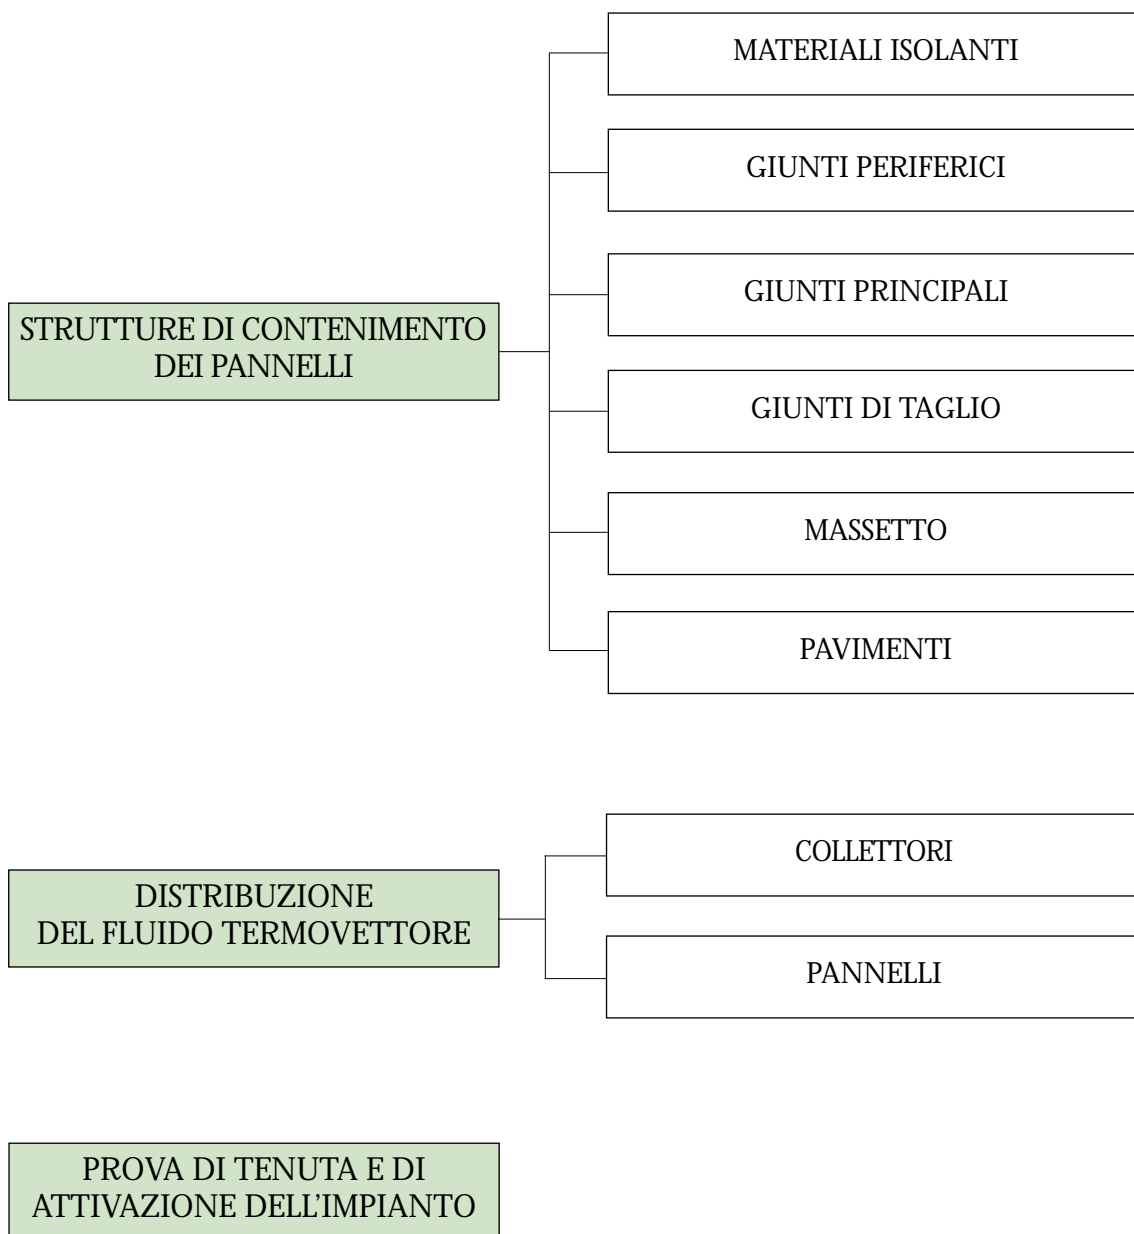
STRUTTURE DI CONTENIMENTO DEI PANNELLI

MATERIALI ISOLANTI

GIUNTI PERIFERICI

GIUNTI PRINCIPALI

GIUNTI DI TAGLIO

MASSETTO

PAVIMENTI

DISTRIBUZIONE DEL FLUIDO TERMOVETTORE

COLLETTORI

PANNELLI

PROVA DI TENUTA E DI ATTIVAZIONE DELL'IMPIANTO